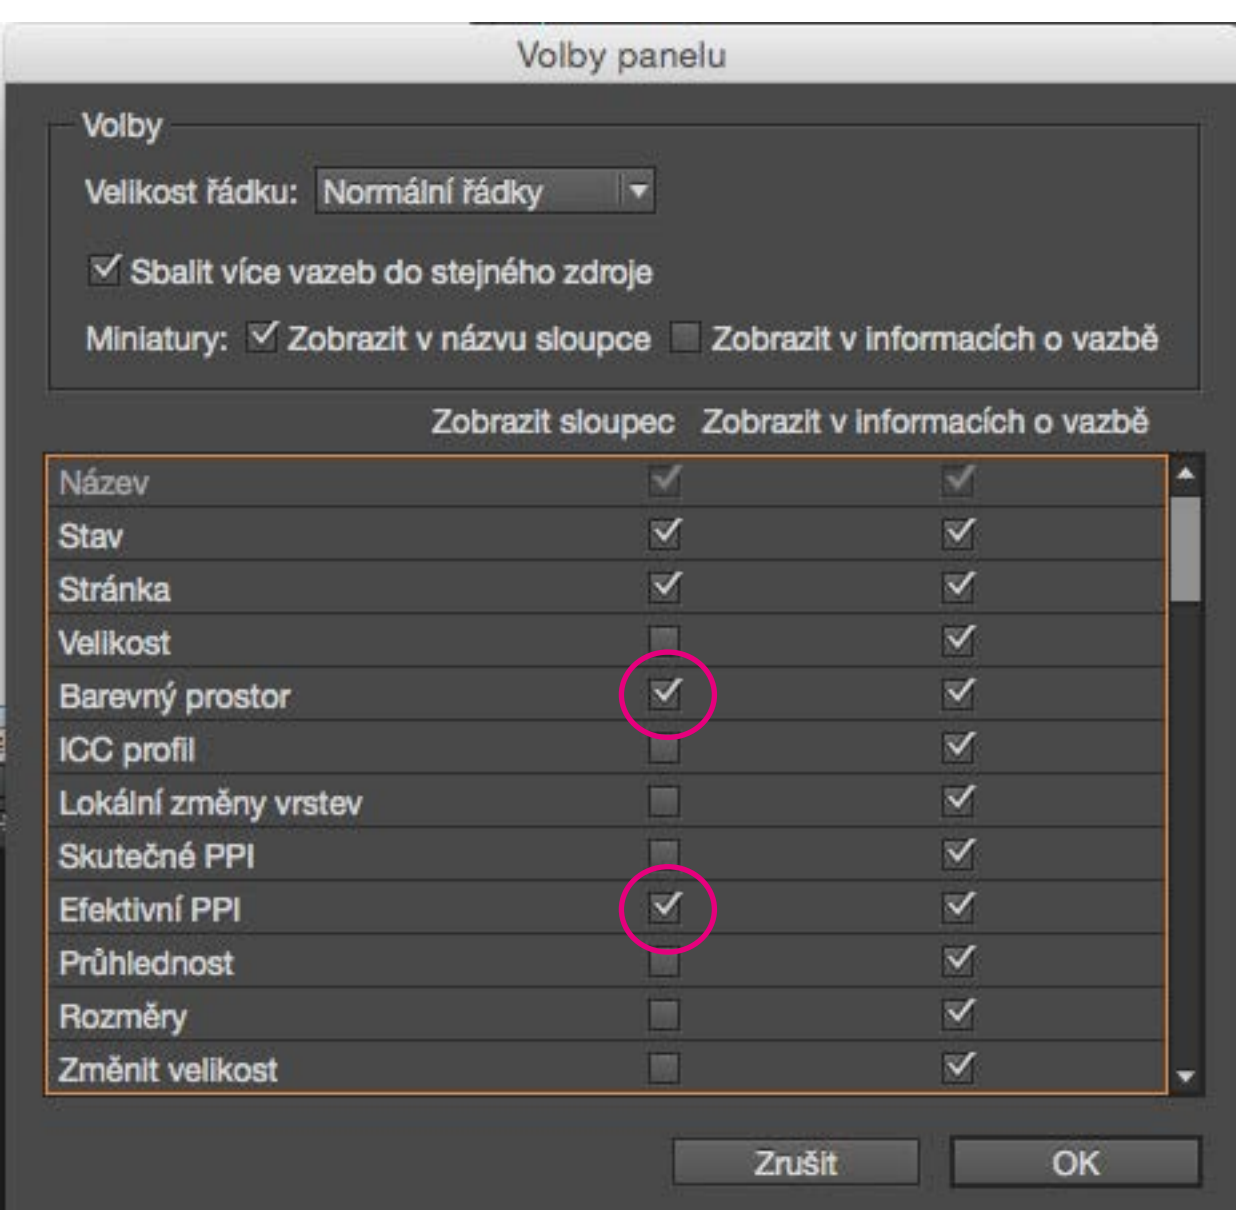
Volby panelu

Volby

Velikost řádku: Normální řádky

Sbalit více vazeb do stejného zdroje

Miniatury: Zobrazit v názvu sloupce Zobrazit v informacích o vazbě

Zobrazit sloupec Zobrazit v informacích o vazbě

Název
Stav
Stránka
Velikost
Barevný prostor
ICC profil
Lokální změny vrstev
Skutečné PPI
Efektivní PPI
Průhlednost
Rozměry
Změnit velikost

Zrušit OK